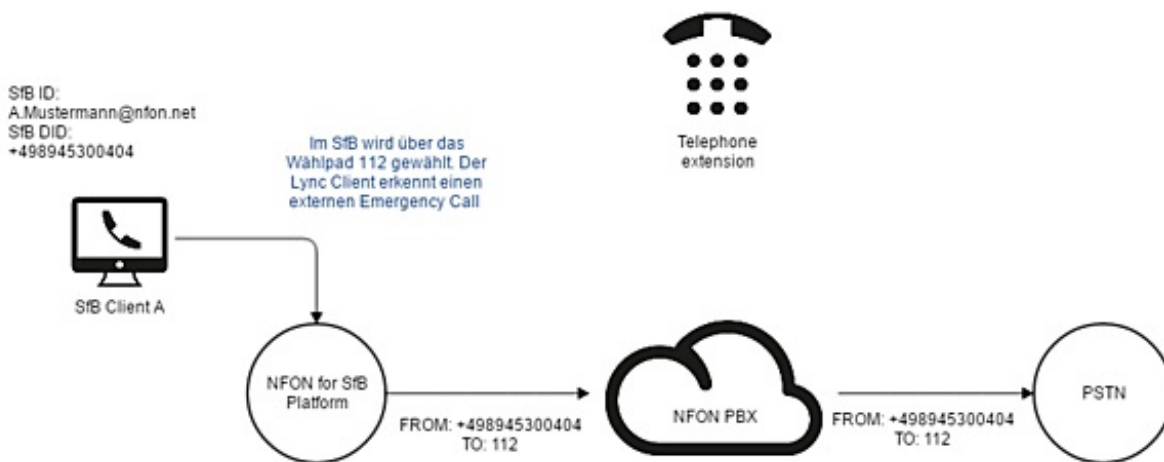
SfB ID:
A.Mustermann@nfon.net
SfB DID:
+498945300404

Im SfB wird über das Wählpad 112 gewählt. Der Lync Client erkennt einen externen Emergency Call

Telephone extension

SfB Client A

NFON for SfB Platform

FROM: +498945300404
TO: 112

NFON PBX

FROM: +498945300404
TO: 112

PSTN